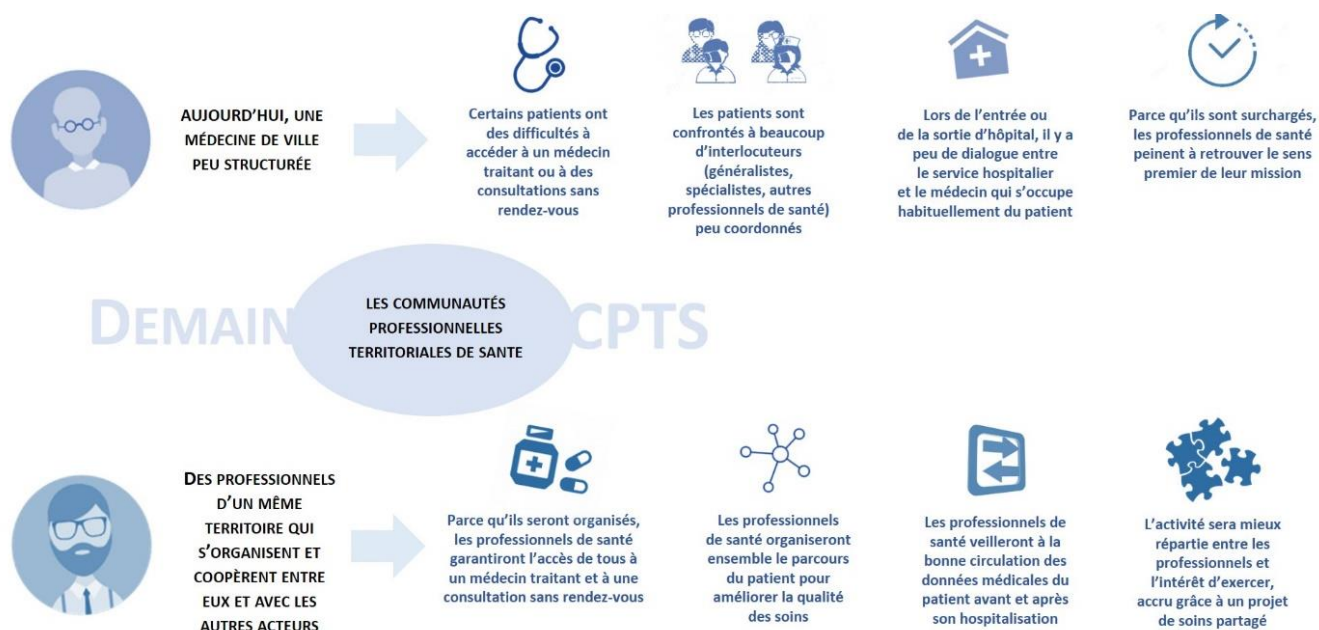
AUJOURD'HUI, UNE MÉDECINE DE VILLE PEU STRUCTURÉE

Certains patients ont des difficultés à accéder à un médecin traitant ou à des consultations sans rendez-vous

Les patients sont confrontés à beaucoup d'interlocuteurs (généralistes, spécialistes, autres professionnels de santé) peu coordonnés

Lors de l'entrée ou de la sortie d'hôpital, il y a peu de dialogue entre le service hospitalier et le médecin qui s'occupe habituellement du patient

Parce qu'ils sont surchargés, les professionnels de santé peinent à retrouver le sens premier de leur mission

DEMAIN

LES COMMUNAUTÉS PROFESSIONNELLES TERRITORIALES DE SANTE

CPTS

DES PROFESSIONNELS D'UN MÊME TERRITOIRE QUI S'ORGANISENT ET COOPÈRENT ENTRE EUX ET AVEC LES AUTRES ACTEURS

Parce qu'ils seront organisés, les professionnels de santé garantiront l'accès de tous à un médecin traitant et à une consultation sans rendez-vous

Les professionnels de santé organiseront ensemble le parcours du patient pour améliorer la qualité des soins

Les professionnels de santé veilleront à la bonne circulation des données médicales du patient avant et après son hospitalisation

L'activité sera mieux répartie entre les professionnels et l'intérêt d'exercer, accru grâce à un projet de soins partagé